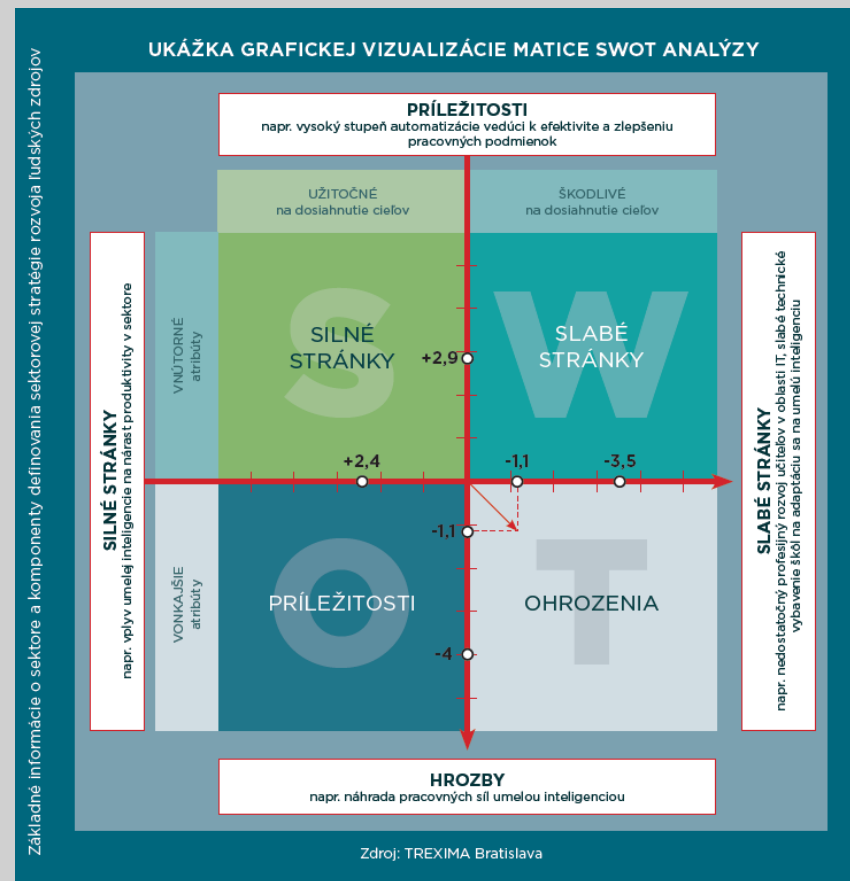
Základné informácie o sektore a komponenty definovania sektorovej stratégie rozvoja ľudských zdrojov

UKÁŽKA GRAFICKEJ VIZUALIZÁCIE MATICE SWOT ANALÝZY

PRÍLEŽITOSTI
napr. vysoký stupeň automatizácie vedúci k efektivite a zlepšeniu pracovných podmienok

UŽITOČNÉ
na dosiahnutie cieľov

ŠKODLIVÉ
na dosiahnutie cieľov

SILNÉ STRÁNKY
napr. vplyv umelej inteligencie na nárast produktivity v sektore

VNÚTORNÉ
atribúty

S
SILNÉ STRÁNKY

W
SLABÉ STRÁNKY

+2,9

+2,4

-1,1

-3,5

-1,1

VONKAJŠIE
atribúty

O
PRÍLEŽITOSTI

T
OHROZENIA

-4

SLABÉ STRÁNKY
napr. nedostatočný profesijný rozvoj učiteľov v oblasti IT, slabé technické vybavenie škôl na adaptáciu sa na umelú inteligenciu

HROZBY
napr. náhrada pracovných síl umelou inteligenciou

Zdroj: TREXIMA Bratislava